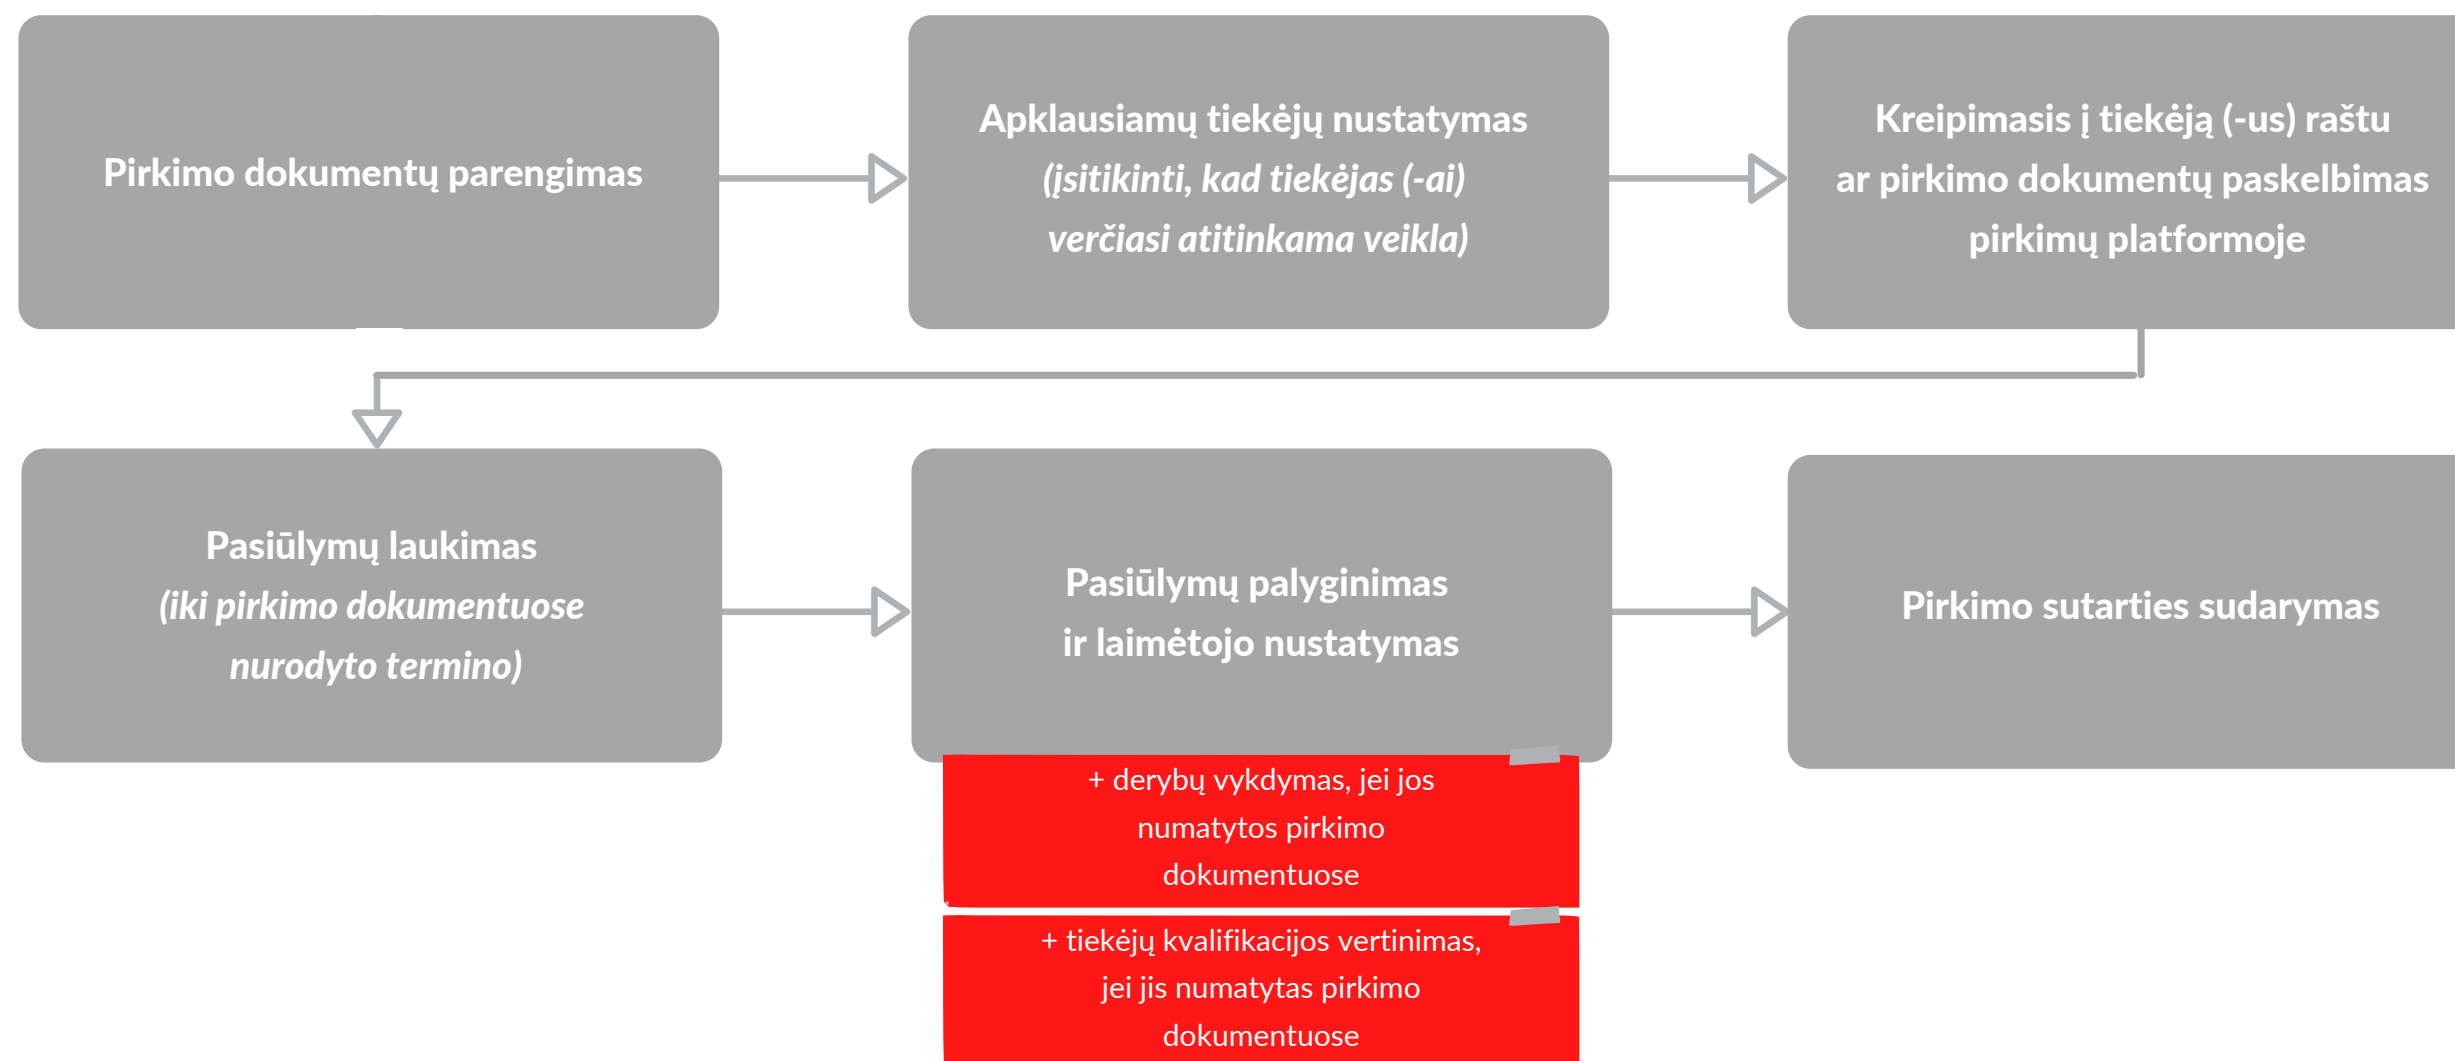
Pirkimo dokumentų parengimas

Apklausiamų tiekėjų nustatymas
(įsitikinti, kad tiekėjas (-ai) verčiasi atitinkama veikla)

Kreipimasis į tiekėją (-us) raštu ar pirkimo dokumentų paskelbimas pirkimų platformoje

Pasiūlymų laukimas
(iki pirkimo dokumentuose nurodyto termino)

Pasiūlymų palyginimas
ir laimėtojo nustatymas

+ derybų vykdymas, jei jos numatytos pirkimo dokumentuose

+ tiekėjų kvalifikacijos vertinimas, jei jis numatytas pirkimo dokumentuose

Pirkimo sutarties sudarymas